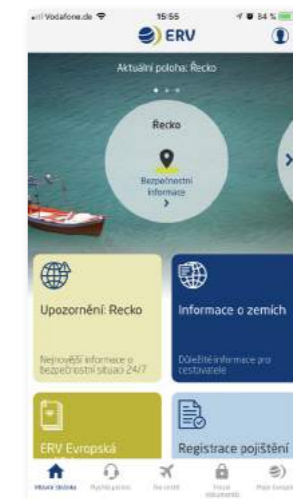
Vodafone.de 15:55 84 %

ERV

Aktuální poloha: Řecko

Řecko

Bezpečnostní informace

Upozornění: Řecko

Nejnovější informace o bezpečnostní situaci 24/7

Informace o zemích

Důležité informace pro cestovatele

ERV Evropská

Registrace pojištění

Hlavní stránka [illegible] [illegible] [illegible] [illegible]